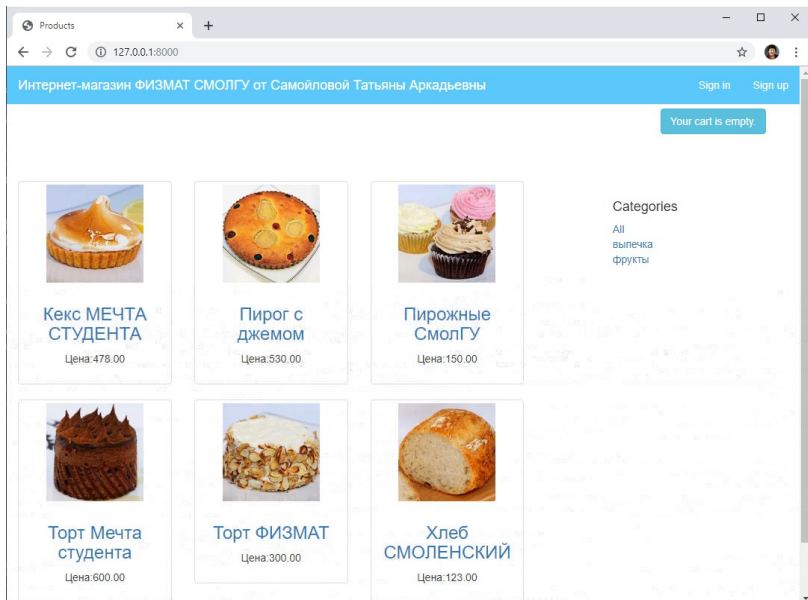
Products

127.0.0.1:8000

Интернет-магазин ФИЗМАТ СМОЛГУ от Самойловой Татьяны Аркадьевны

Sign in Sign up

Your cart is empty.

Кекс МЕЧТА СТУДЕНТА
Цена:478.00

Пирог с джемом
Цена:530.00

Пирожные СмолГУ
Цена:150.00

Categories
All
выпечка
фрукты

Торт Мечта студента
Цена:600.00

Торт ФИЗМАТ
Цена:300.00

Хлеб СМОЛЕНСКИЙ
Цена:123.00